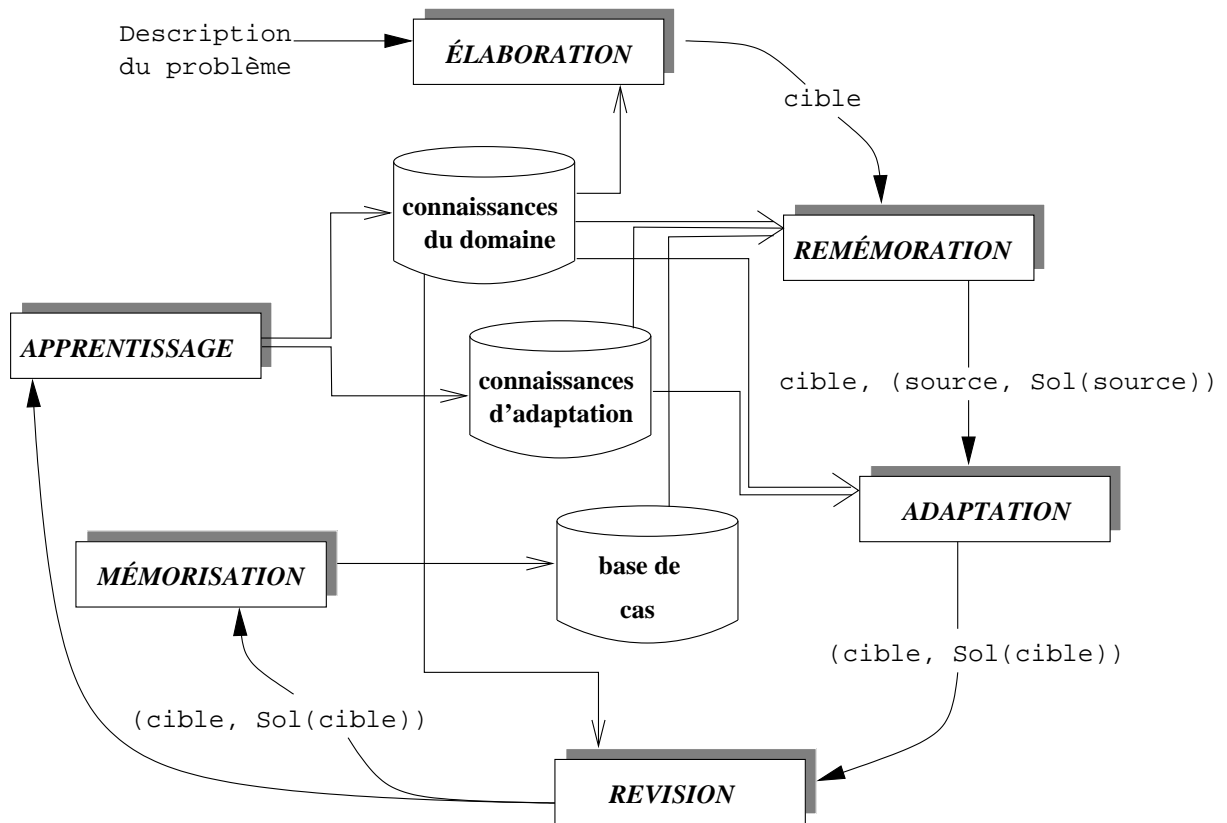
Description du problème

ÉLABORATION

cible

connaissances du domaine

REMÉMORATION

APPRENTISSAGE

connaissances d'adaptation

cible, (source, Sol(source))

ADAPTATION

MÉMORISATION

base de cas

(cible, Sol(cible))

(cible, Sol(cible))

REVISION